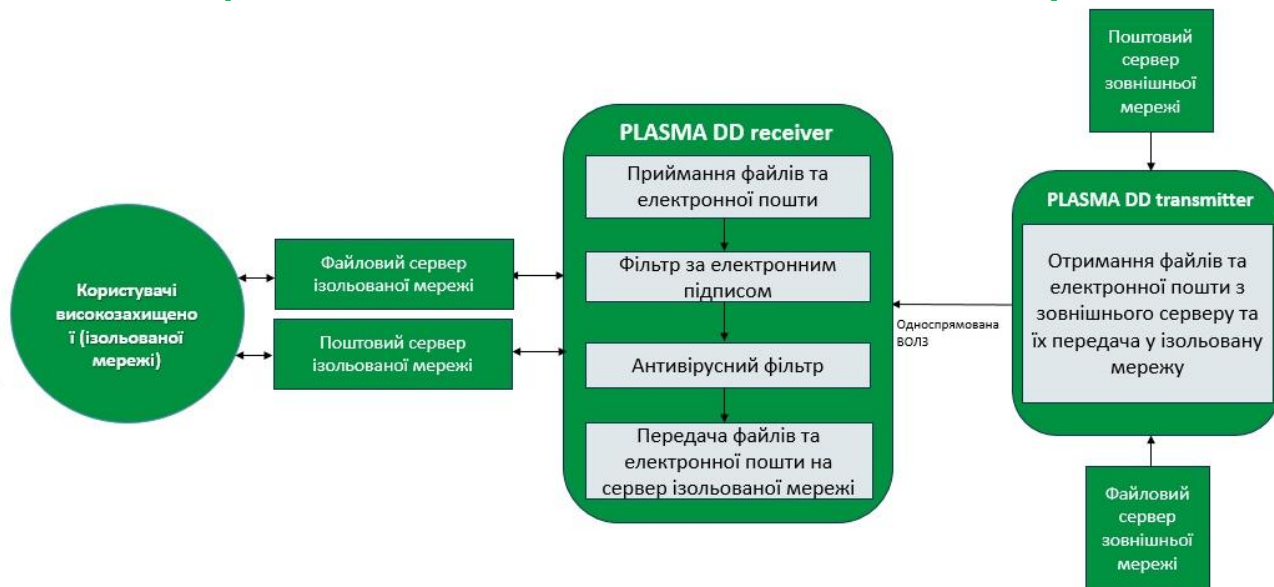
Поштовий сервер зовнішньої мережі

PLASMA DD receiver

Приймання файлів та електронної пошти

Фільтр за електронним підписом

Антивірусний фільтр

Передача файлів та електронної пошти на сервер ізольованої мережі

PLASMA DD transmitter

Отримання файлів та електронної пошти з зовнішнього серверу та їх передача у ізольовану мережу

Користувачі високозахищено ї (ізольованої мережі)

Файловий сервер ізольованої мережі

Поштовий сервер ізольованої мережі

Односпрямована ВОЛЗ

Файловий сервер зовнішньої мережі